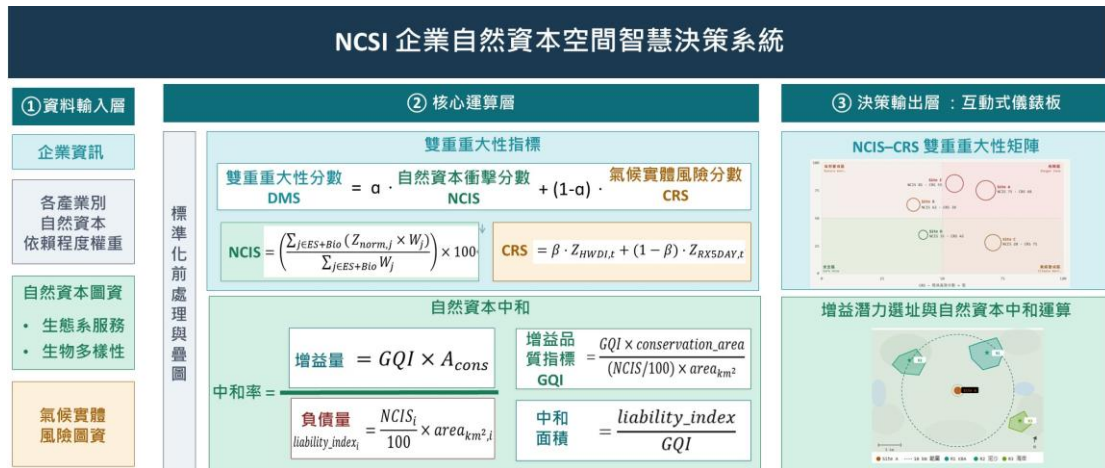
NCSI 企業自然資本空間智慧決策系統

①資料輸入層

企業資訊

各產業別自然資本依賴程度權重

自然資本圖資
• 生態系服務
• 生物多樣性

氣候實體風險圖資

② 核心運算層

標準化前處理與疊圖

雙重重大性指標

雙重重大性分數 DMS $= \alpha \cdot$ 自然資本衝擊分數 NCIS $+ (1-\alpha) \cdot$ 氣候實體風險分數 CRS

$NCIS = \left(\frac{\sum_{j \in ES+Bio}(Z_{norm,j} \times W_j)}{\sum_{j \in ES+Bio} W_j}\right) \times 100$

$CRS = \beta \cdot Z_{HWDI,t} + (1-\beta) \cdot Z_{RX5DAY,t}$

自然資本中和

中和率 =

增益量 $= GQI \times A_{cons}$

負債量 $liability\_index_i = \frac{NCIS_i}{100} \times area_{km^2,i}$

增益品質指標 GQI $= \frac{GQI \times conservation\_area}{(NCIS/100) \times area_{km^2}}$

中和面積 $= \frac{liability\_index}{GQI}$

③ 決策輸出層：互動式儀錶板

NCIS–CRS 雙重重大性矩陣

增益潛力選址與自然資本中和運算